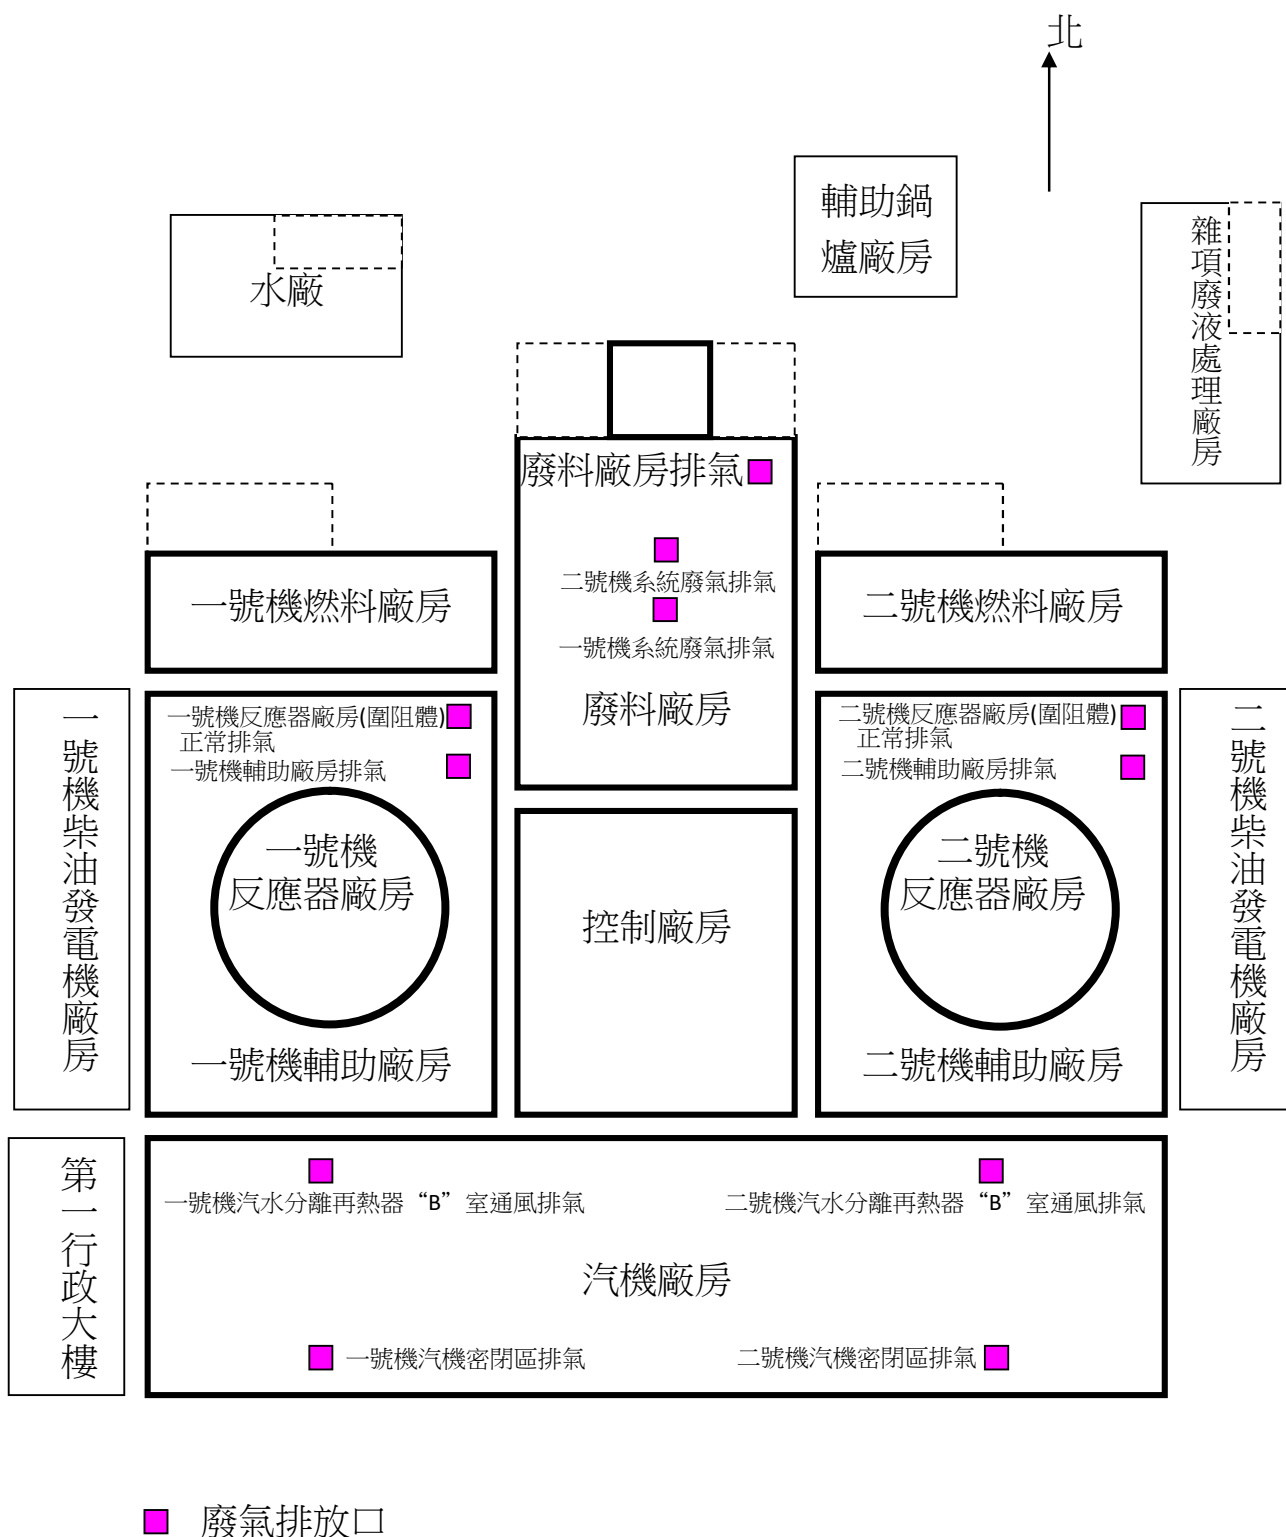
北

輔助鍋爐廠房

水廠

雜項廢液處理廠房

廢料廠房排氣

二號機系統廢氣排氣

一號機系統廢氣排氣

廢料廠房

一號機燃料廠房

二號機燃料廠房

一號機柴油發電機廠房

一號機反應器廠房(圍阻體)正常排氣

一號機輔助廠房排氣

一號機反應器廠房

一號機輔助廠房

控制廠房

二號機反應器廠房(圍阻體)正常排氣

二號機輔助廠房排氣

二號機反應器廠房

二號機輔助廠房

二號機柴油發電機廠房

第一行政大樓

一號機汽水分離再熱器“B”室通風排氣

二號機汽水分離再熱器“B”室通風排氣

汽機廠房

一號機汽機密閉區排氣

二號機汽機密閉區排氣

廢氣排放口